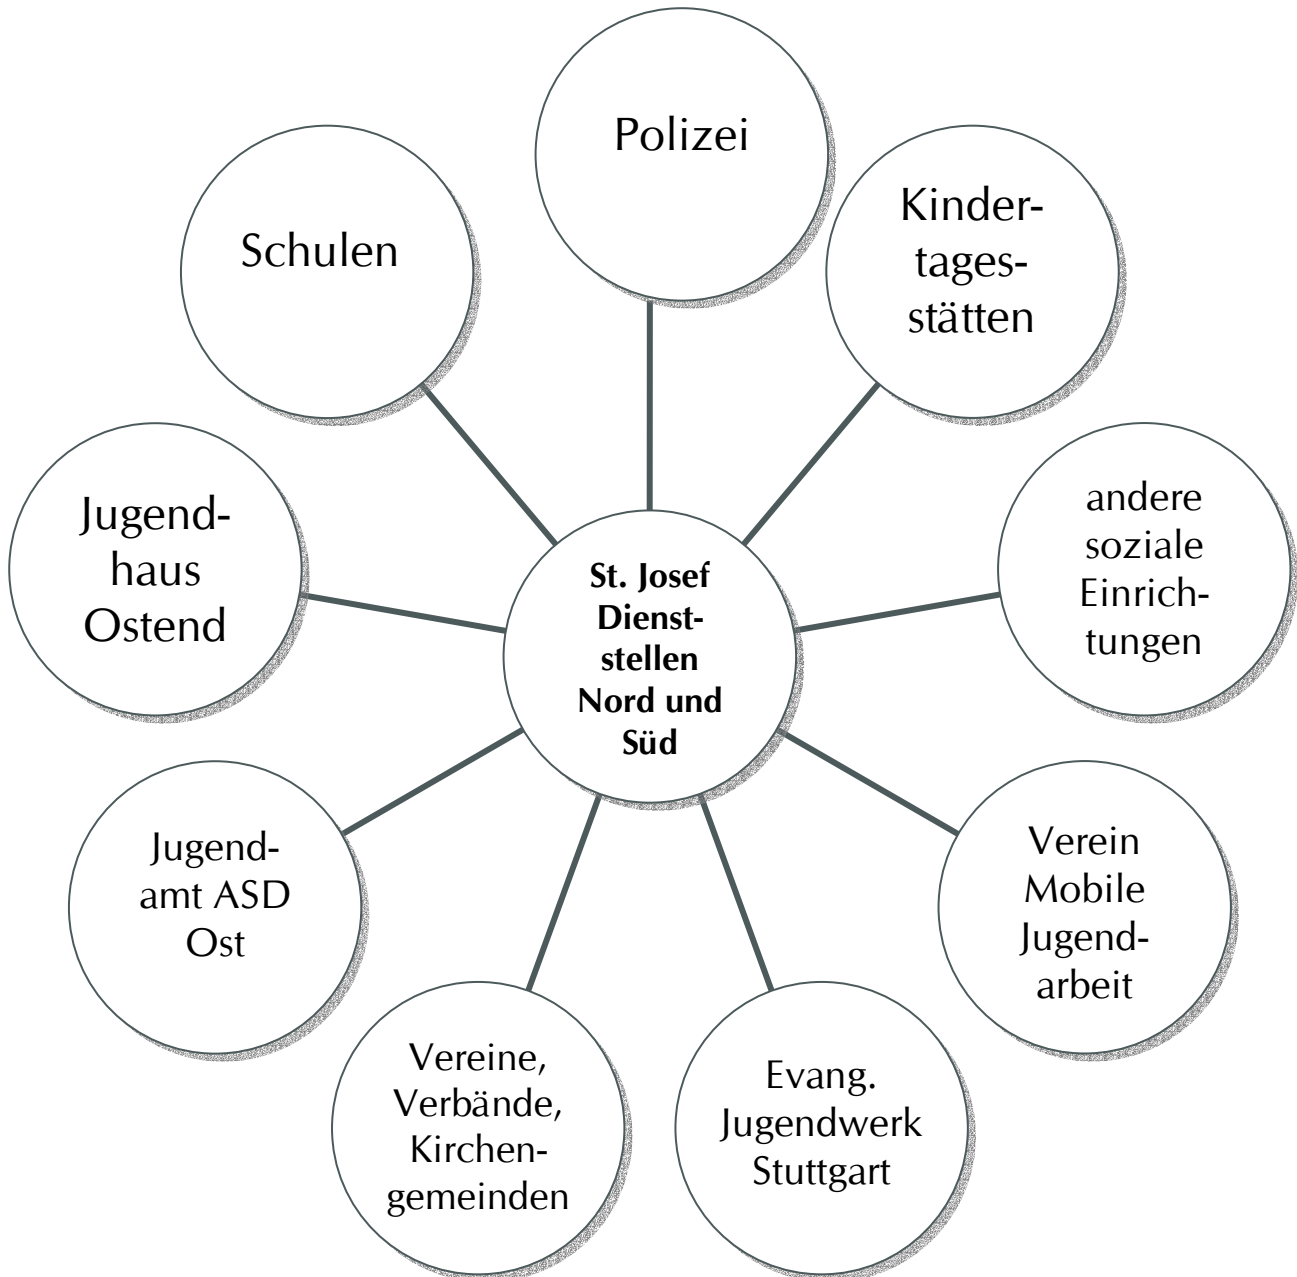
Polizei

Kindertagesstätten

andere soziale Einrichtungen

Verein Mobile Jugendarbeit

Evang. Jugendwerk Stuttgart

Vereine, Verbände, Kirchengemeinden

Jugendamt ASD Ost

Jugendhaus Ostend

Schulen

St. Josef Dienststellen Nord und Süd